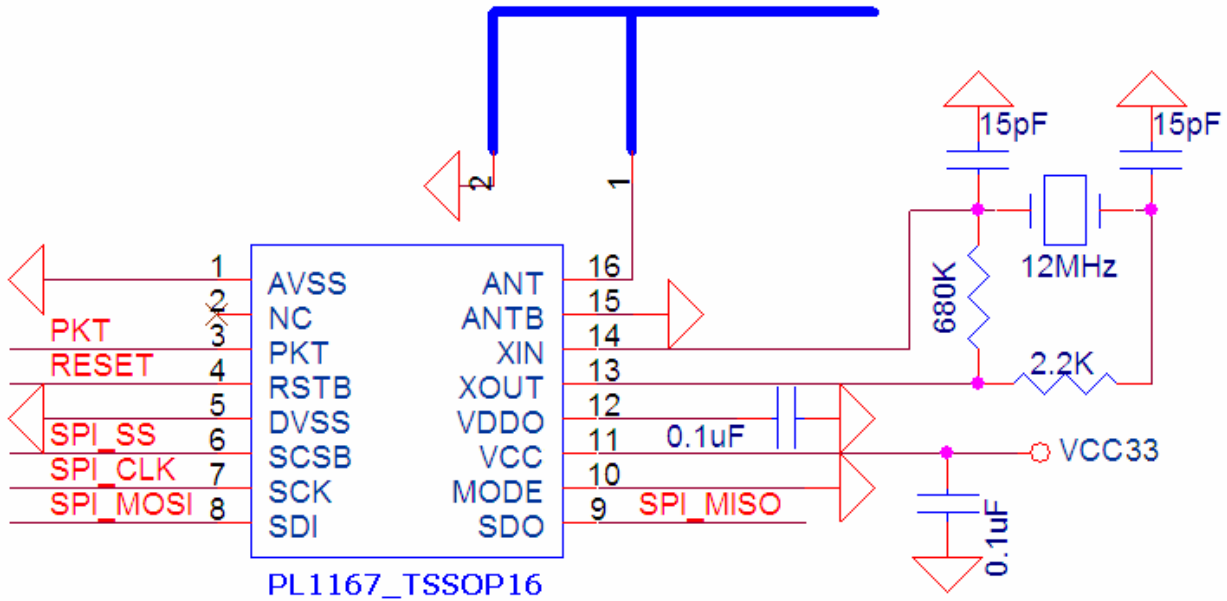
2
1
15pF
15pF
12MHz
680K
2.2K
1 AVSS
2 NC
3 PKT
4 RSTB
5 DVSS
6 SCSB
7 SCK
8 SDI
ANT 16
ANTB 15
XIN 14
XOUT 13
VDDO 12
VCC 11
MODE 10
SDO 9
PKT
RESET
SPI_SS
SPI_CLK
SPI_MOSI
0.1uF
VCC33
SPI_MISO
0.1uF
PL1167_TSSOP16